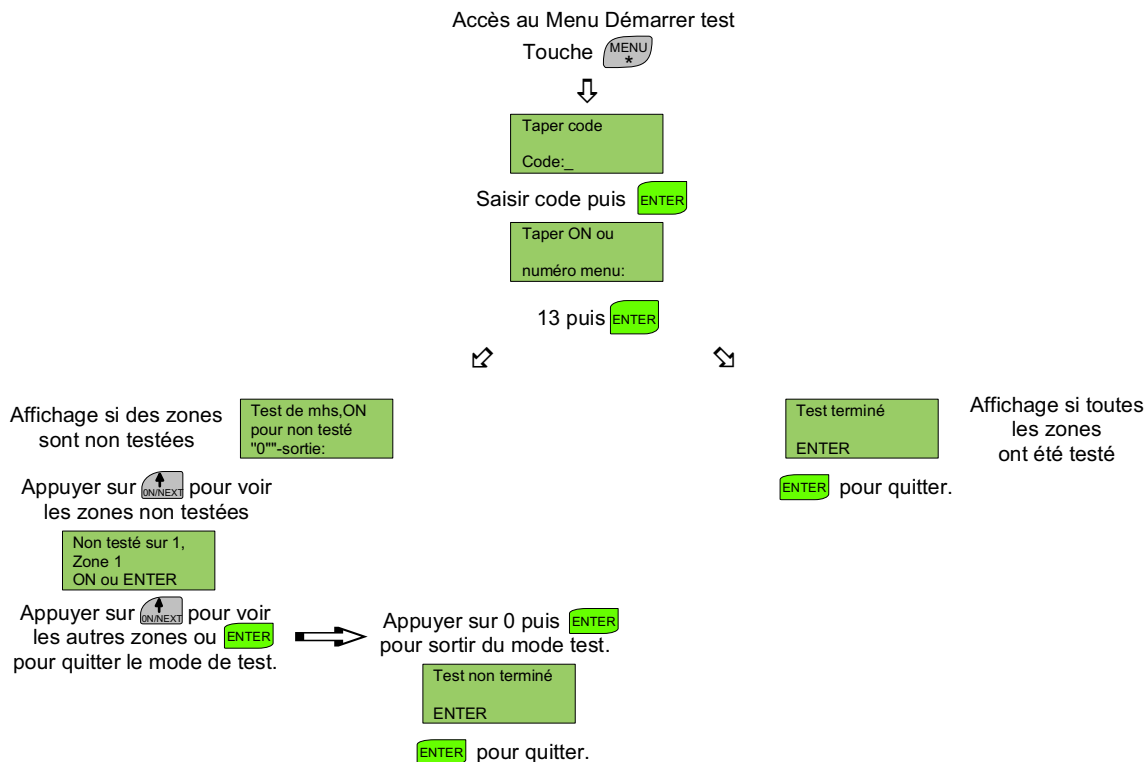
Accès au Menu Démarrer test

Touche MENU *

Taper code

Code:_

Saisir code puis ENTER

Taper ON ou

numéro menu:

13 puis ENTER

Affichage si des zones sont non testées

Test de mhs,ON
pour non testé
"0""-sortie:

Appuyer sur ON/NEXT pour voir les zones non testées

Non testé sur 1,
Zone 1
ON ou ENTER

Appuyer sur ON/NEXT pour voir les autres zones ou ENTER pour quitter le mode de test.

Appuyer sur 0 puis ENTER pour sortir du mode test.

Test non terminé

ENTER

ENTER pour quitter.

Test terminé

ENTER

Affichage si toutes les zones ont été testé

ENTER pour quitter.